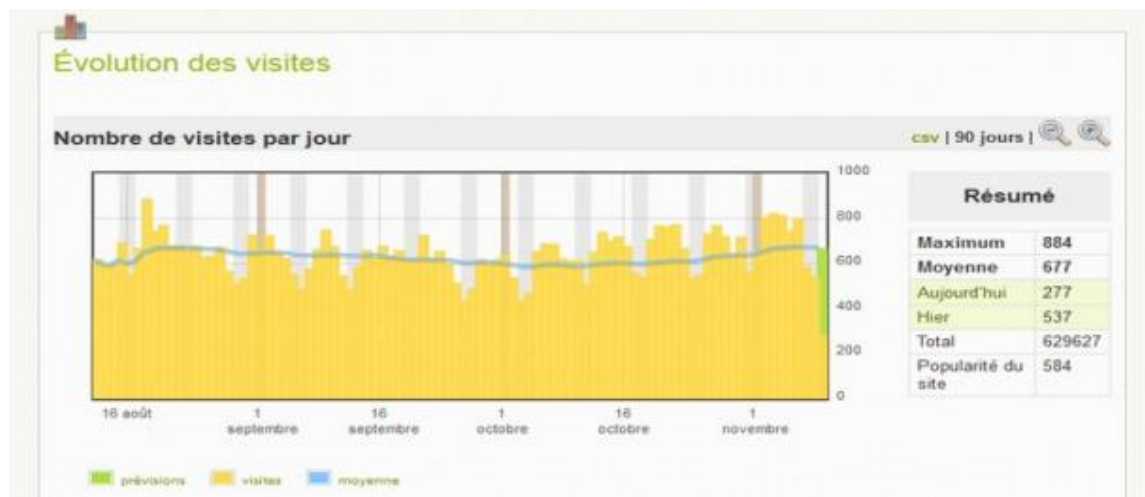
Évolution des visites

Nombre de visites par jour

csv | 90 jours |

1000
800
600
400
200
0

16 août
1 septembre
16 septembre
1 octobre
16 octobre
1 novembre

prévisions visites moyenne

Résumé

| | |
|---|---|
| Maximum | 884 |
| Moyenne | 677 |
| Aujourd'hui | 277 |
| Hier | 537 |
| Total | 629627 |
| Popularité du site | 584 |